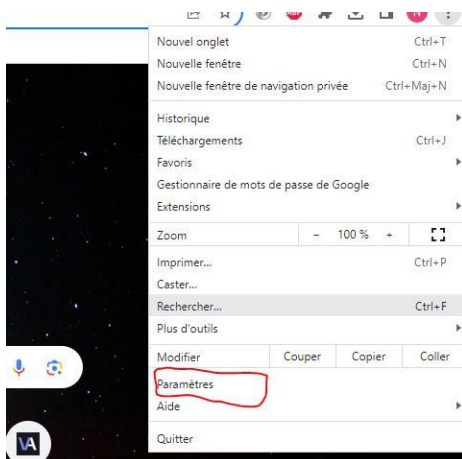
Nouvel onglet Ctrl+T
Nouvelle fenêtre Ctrl+N
Nouvelle fenêtre de navigation privée Ctrl+Maj+N

Historique
Téléchargements Ctrl+J
Favoris
Gestionnaire de mots de passe de Google
Extensions

Zoom – 100 % +

Imprimer... Ctrl+P
Caster...
Rechercher... Ctrl+F
Plus d'outils

Modifier Couper Copier Coller

Paramètres
Aide

Quitter